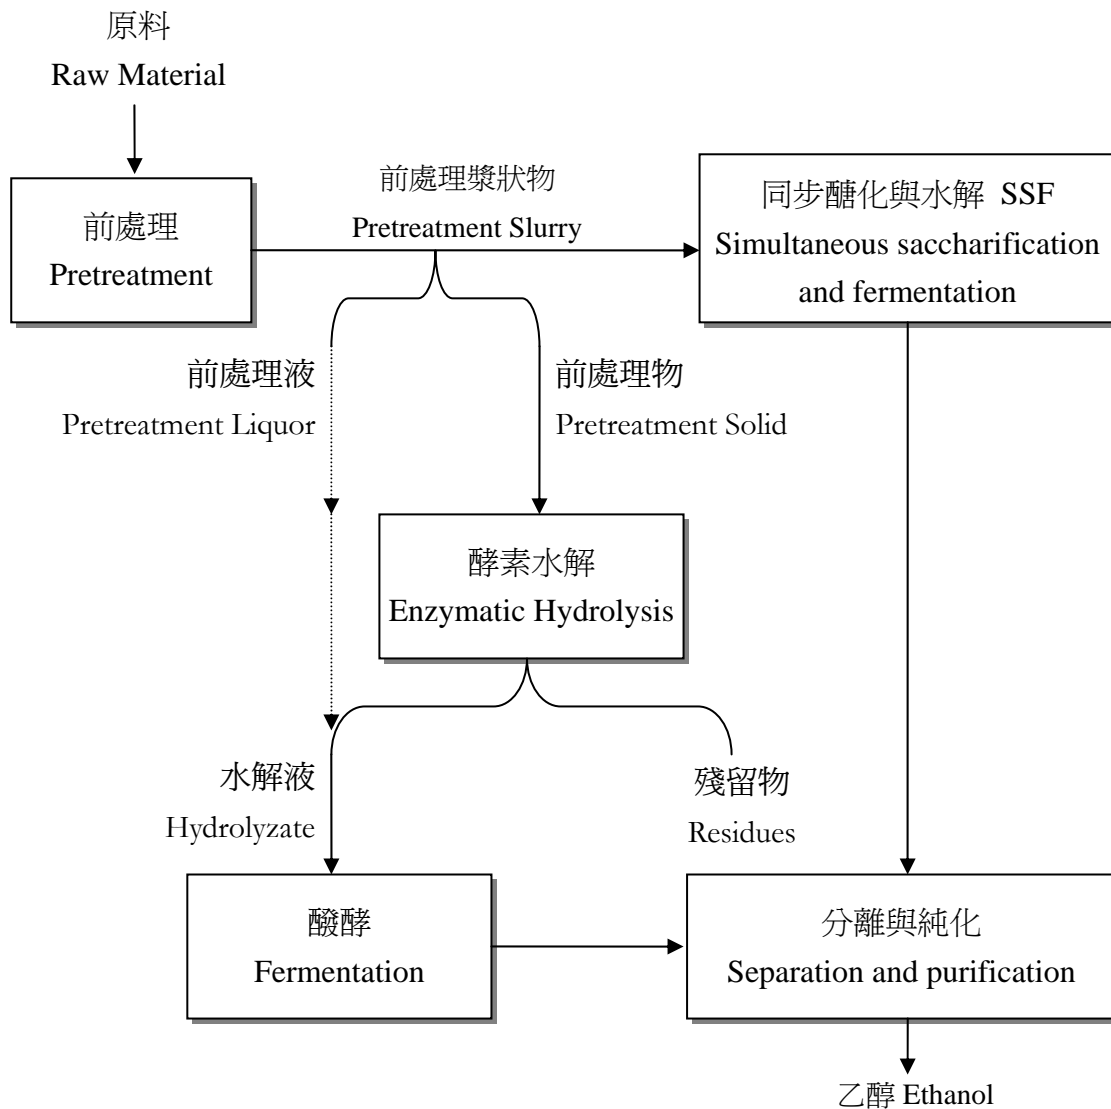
原料
Raw Material

前處理
Pretreatment

前處理漿狀物
Pretreatment Slurry

同步醣化與水解 SSF
Simultaneous saccharification and fermentation

前處理液
Pretreatment Liquor

前處理物
Pretreatment Solid

酵素水解
Enzymatic Hydrolysis

水解液
Hydrolyzate

殘留物
Residues

醱酵
Fermentation

分離與純化
Separation and purification

乙醇 Ethanol